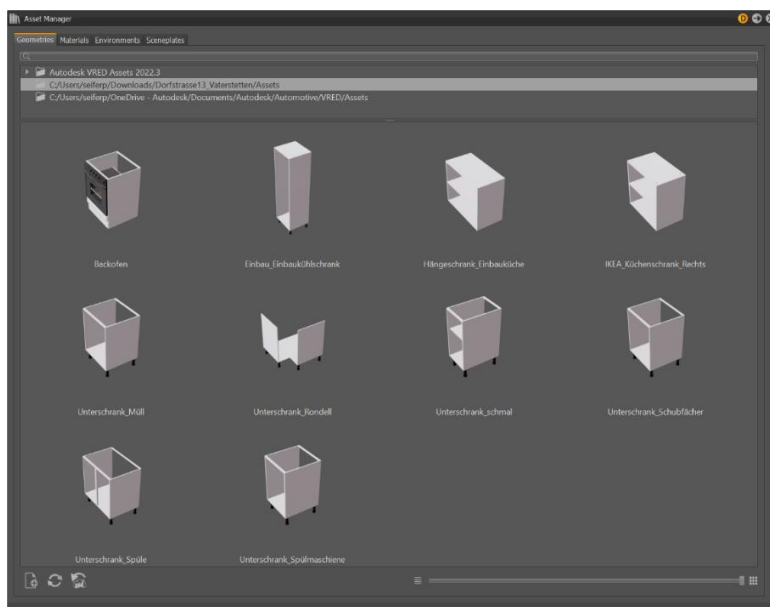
Asset Manager

Geometries Materials Environments Sceneplates

Autodesk VRED Assets 2022.3
C:/Users/seiferp/Downloads/Dorfstrasse13_Vaterstetten/Assets
C:/Users/seiferp/OneDrive - Autodesk/Documents/Autodesk/Automotive/VRED/Assets

Backofen

Einbau_EinbauKühlschrank

Hängeschrank_Einbauküche

IKEA_Küchenschrank_Rechts

Unterschrank_Müll

Unterschrank_Rondell

Unterschrank_schmal

Unterschrank_Schubfächer

Unterschrank_Spüle

Unterschrank_Spülmaschiene